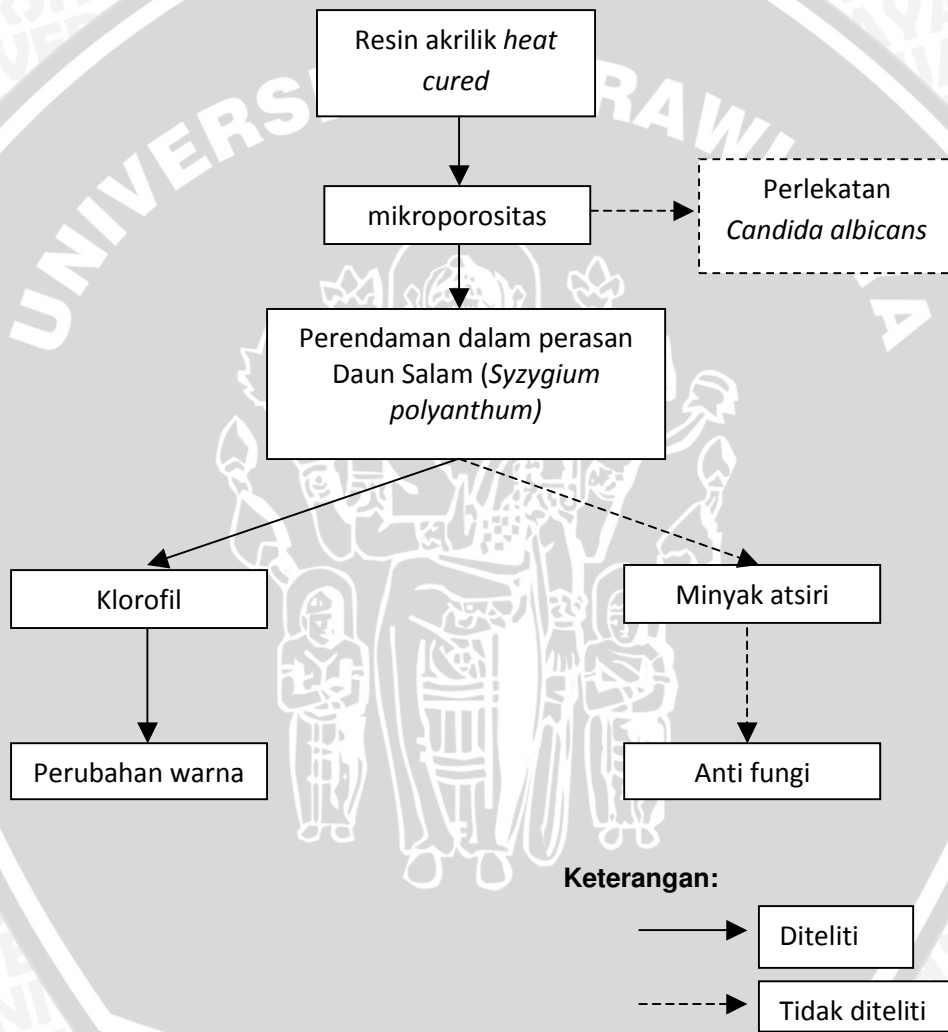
Resin akrilik heat cured

mikroporositas

Perlekatan Candida albicans

Perendaman dalam perasan Daun Salam (Syzygium polyanthum)

Klorofil

Minyak atsiri

Perubahan warna

Anti fungi

Keterangan:

Diteliti

Tidak diteliti